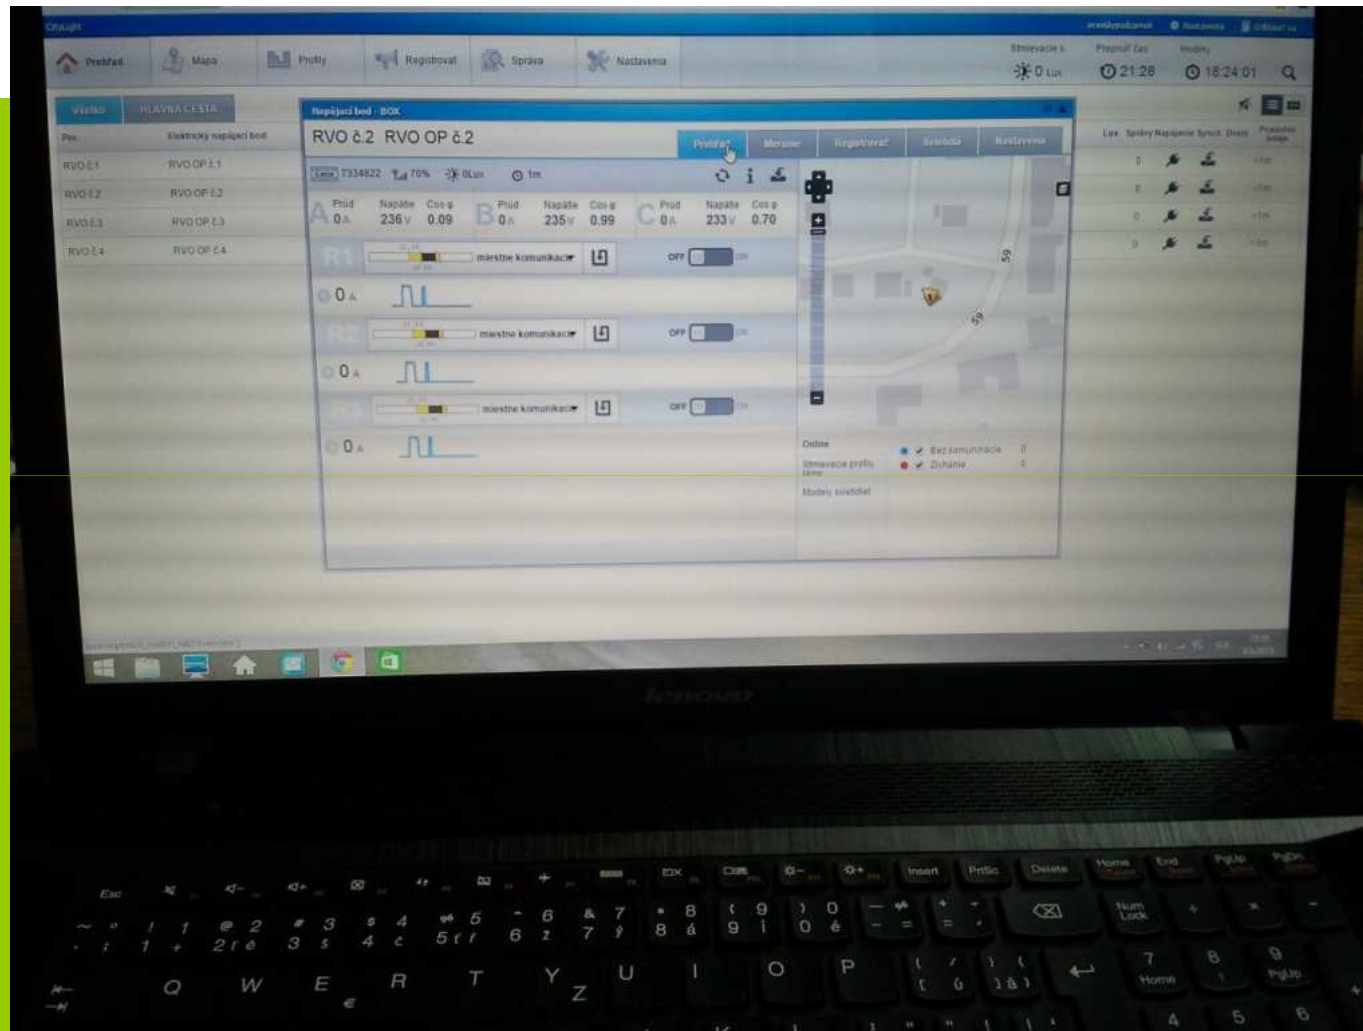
CityLight

Prehľad Mapa Profily Registrovať Správa Nastavenia

Stmievacie s. 0 Lux Prepnúť čas 21:28 Hodiny 18:24:01

Všetko HLAVNÁ CESTA

Pos. Elektrický napájací bod
RVO č.1 RVO OP č.1
RVO č.2 RVO OP č.2
RVO č.3 RVO OP č.3
RVO č.4 RVO OP č.4

Napájací bod - BOX

RVO č.2 RVO OP č.2

Prehľad Meranie Registrovať Svetidlá Nastavenia

7334822 70% 0Lux 1m

A Prúd 0 A Napätie 236 V Cos φ 0.09
B Prúd 0 A Napätie 235 V Cos φ 0.99
C Prúd 0 A Napätie 233 V Cos φ 0.70

R1 miestne komunikacie OFF ON
0 A
R2 miestne komunikacie OFF ON
0 A
R3 miestne komunikacie OFF ON
0 A

59
59

Online
Stmievacie profily
Modely svietidiel

Bez komunikácie 0
Zlyhanie 0

Lux Spúšty Napájanie Synch Dnes

Esc Insert PrtSc Delete Home End PgUp PgDn
Num Lock
Q W E R T Y Z U I O P
Home PgUp

lenovo